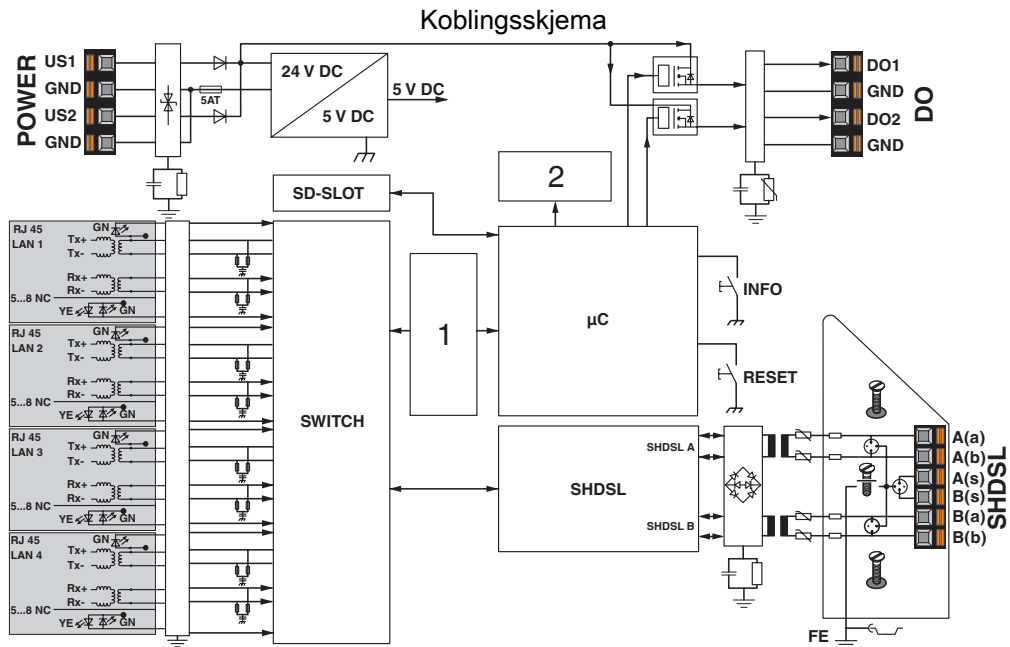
Koblingsskjema

POWER
US1
GND
US2
GND
5AT
24 V DC
5 V DC
5 V DC

DO1
GND
DO2
GND
DO

SD-SLOT
2

RJ 45
LAN 1
GN
Tx+
Tx-
Rx+
Rx-
5...8 NC
YE
GN

RJ 45
LAN 2
GN
Tx+
Tx-
Rx+
Rx-
5...8 NC
YE
GN

RJ 45
LAN 3
GN
Tx+
Tx-
Rx+
Rx-
5...8 NC
YE
GN

RJ 45
LAN 4
GN
Tx+
Tx-
Rx+
Rx-
5...8 NC
YE
GN

SWITCH
1
µC
INFO
RESET

SHDSL A
SHDSL
SHDSL B

A(a)
A(b)
A(s)
B(s)
B(a)
B(b)
SHDSL
FE